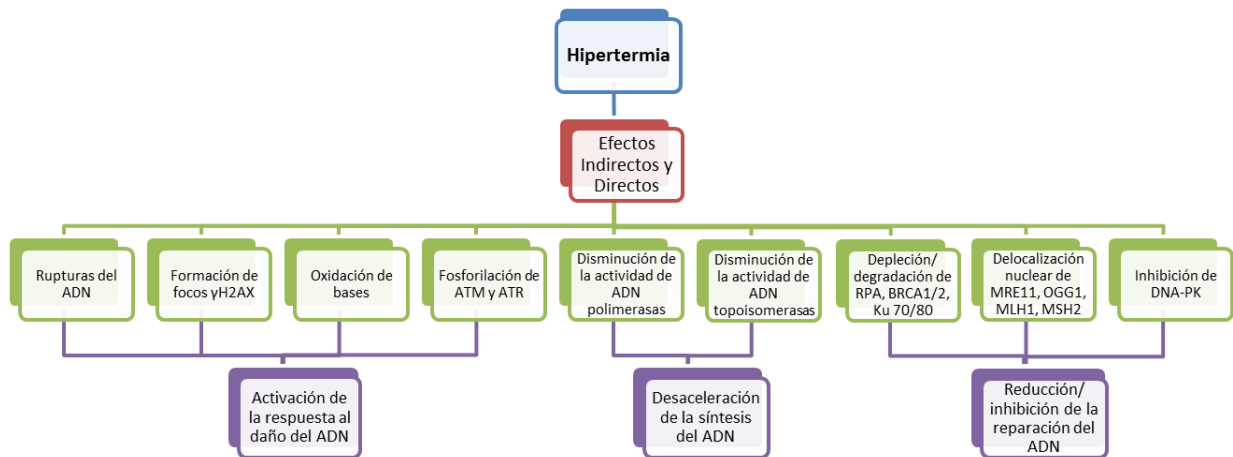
Hipertermia

Efectos Indirectos y Directos

Rupturas del ADN

Formación de focos γH2AX

Oxidación de bases

Fosforilación de ATM y ATR

Disminución de la actividad de ADN polimerasas

Disminución de la actividad de ADN topoisomerasas

Depleción/ degradación de RPA, BRCA1/2, Ku 70/80

Delocalización nuclear de MRE11, OGG1, MLH1, MSH2

Inhibición de DNA-PK

Activación de la respuesta al daño del ADN

Desaceleración de la síntesis del ADN

Reducción/ inhibición de la reparación del ADN